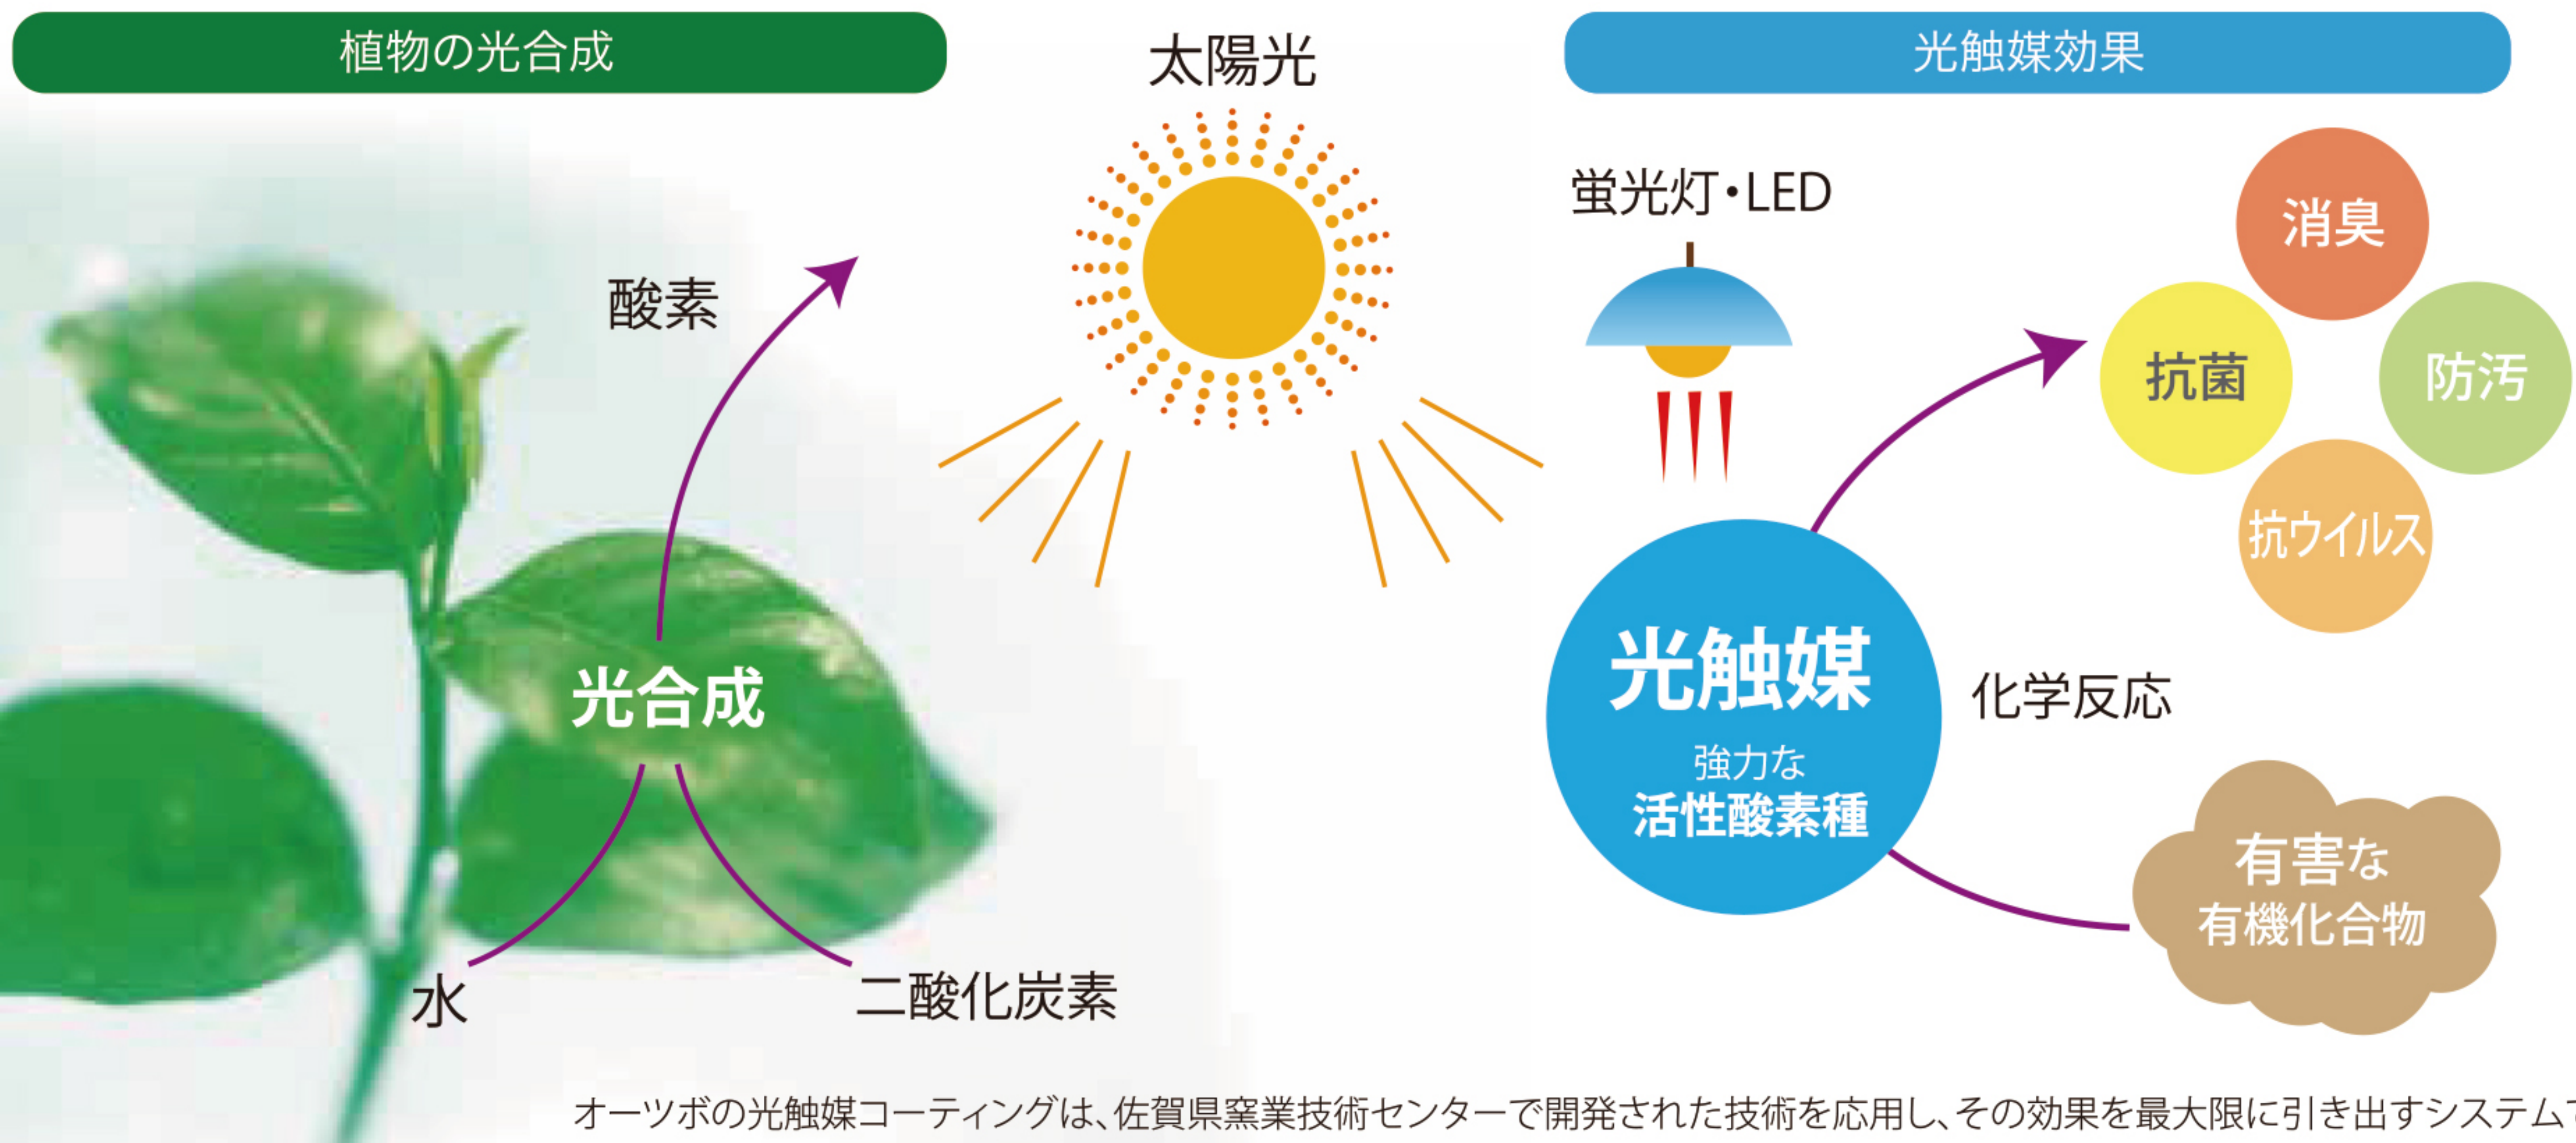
植物の光合成

太陽光

光触媒効果

蛍光灯・LED

酸素

消臭

抗菌

防汚

抗ウイルス

光合成

光触媒

強力な
活性酸素種

化学反応

有害な
有機化合物

水

二酸化炭素

オーツボの光触媒コーティングは、佐賀県窯業技術センターで開発された技術を応用し、その効果を最大限に引き出すシステム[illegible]